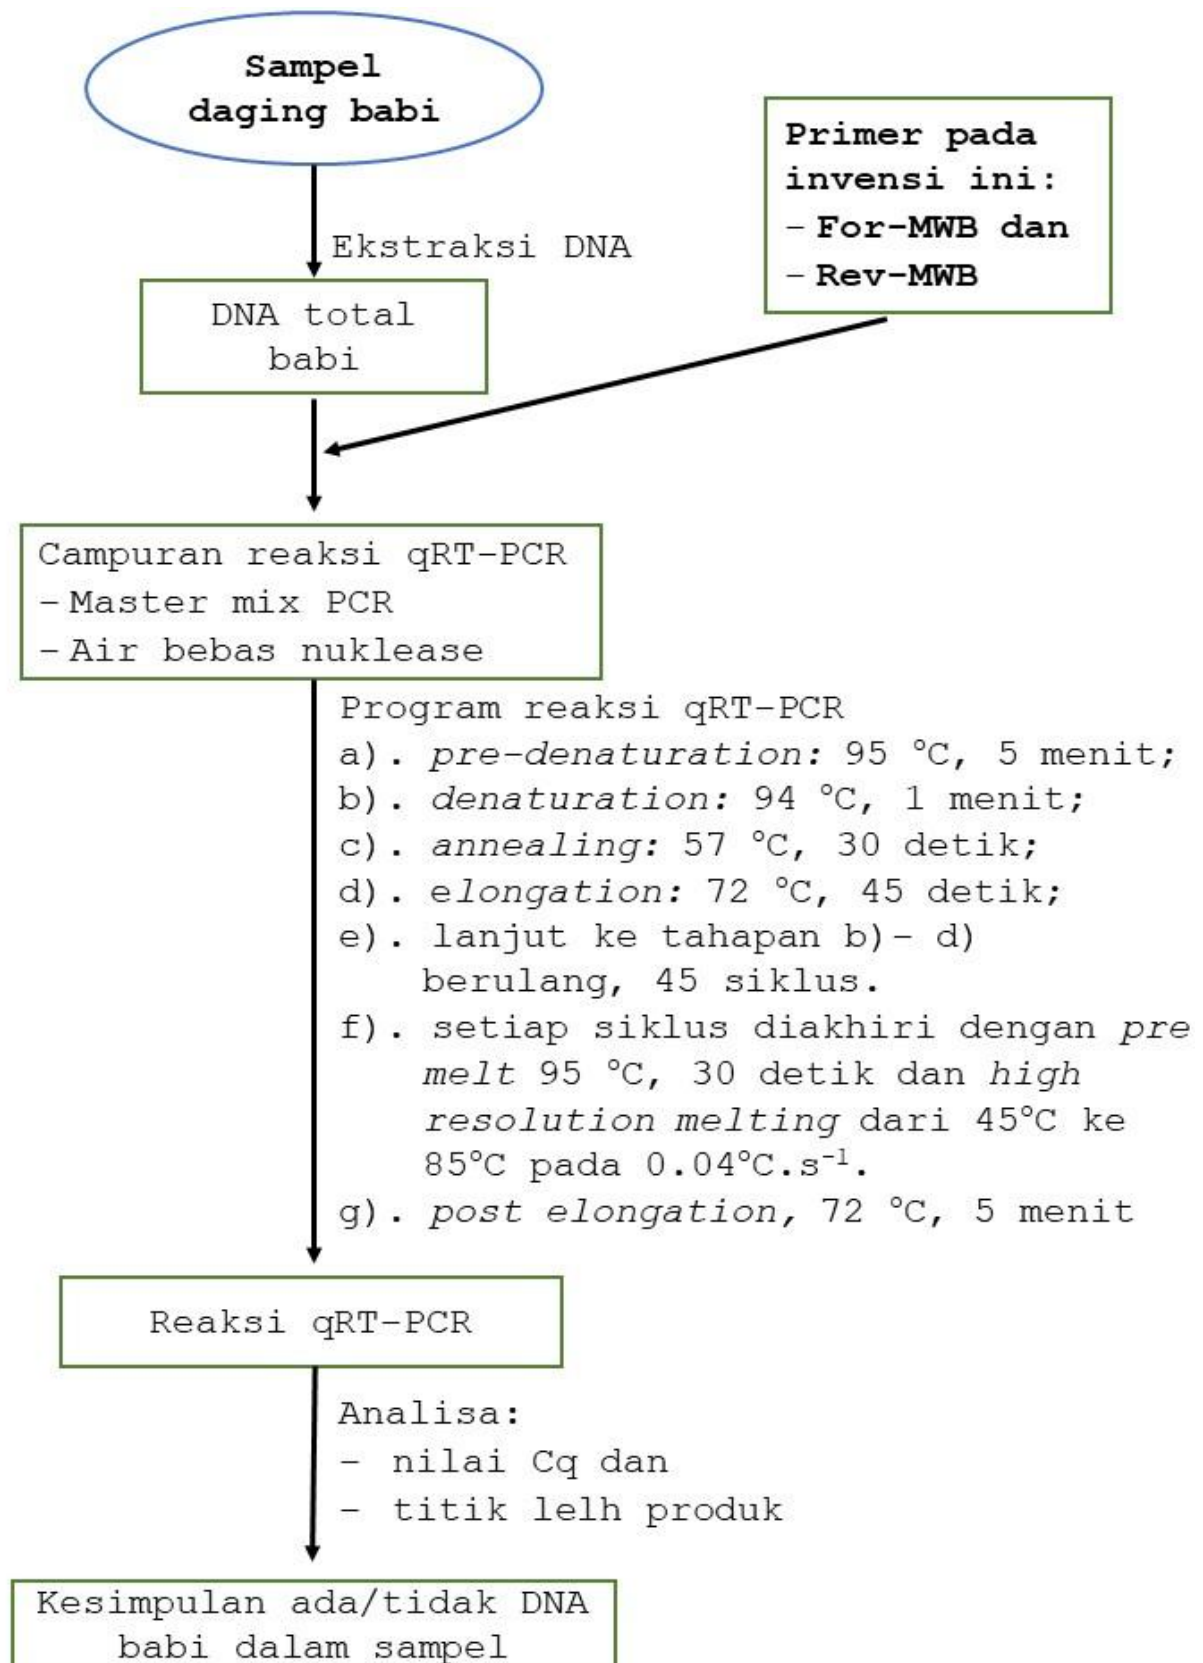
Sampel daging babi

Primer pada invensi ini:
- For-MWB dan
- Rev-MWB

Ekstraksi DNA

DNA total babi

Campuran reaksi qRT-PCR
- Master mix PCR
- Air bebas nuklease

Program reaksi qRT-PCR
a). pre-denaturation: 95 °C, 5 menit;
b). denaturation: 94 °C, 1 menit;
c). annealing: 57 °C, 30 detik;
d). elongation: 72 °C, 45 detik;
e). lanjut ke tahapan b)- d) berulang, 45 siklus.
f). setiap siklus diakhiri dengan pre melt 95 °C, 30 detik dan high resolution melting dari 45°C ke 85°C pada 0.04°C.s$^{-1}$.
g). post elongation, 72 °C, 5 menit

Reaksi qRT-PCR

Analisa:
- nilai Cq dan
- titik lelh produk

Kesimpulan ada/tidak DNA babi dalam sampel